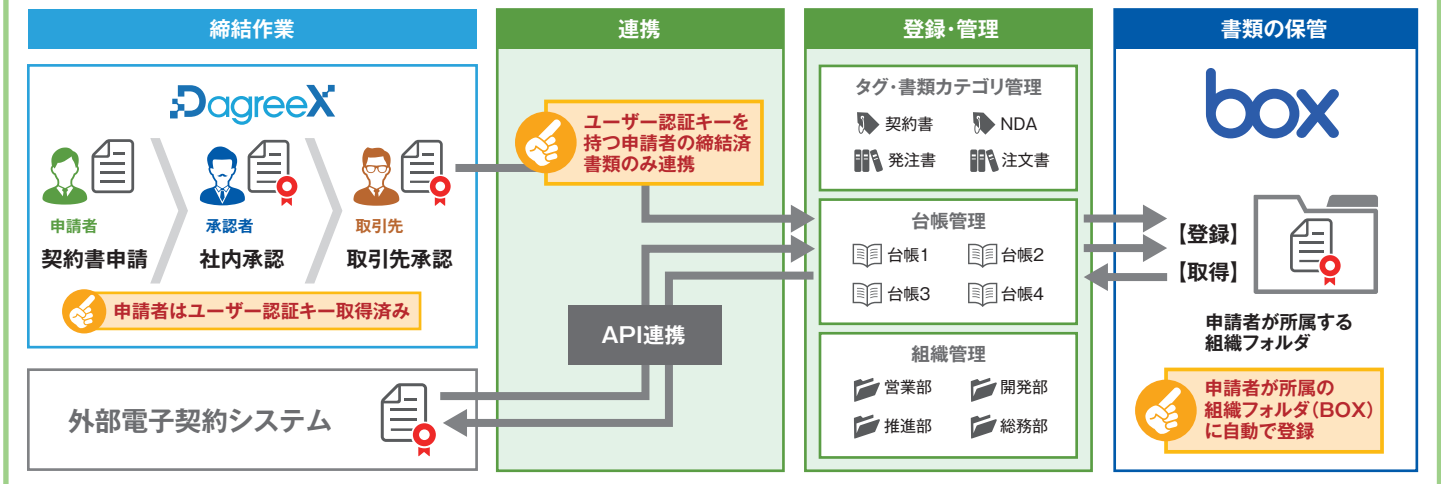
締結作業

DagreeX

申請者
契約書申請

承認者
社内承認

取引先
取引先承認

申請者はユーザー認証キー取得済み

外部電子契約システム

連携

ユーザー認証キーを持つ申請者の締結済書類のみ連携

API連携

登録・管理

タグ・書類カテゴリ管理
契約書
NDA
発注書
注文書

台帳管理
台帳1
台帳2
台帳3
台帳4

組織管理
営業部
開発部
推進部
総務部

書類の保管

box

【登録】
【取得】

申請者が所属する組織フォルダ

申請者が所属の組織フォルダ（BOX）に自動で登録